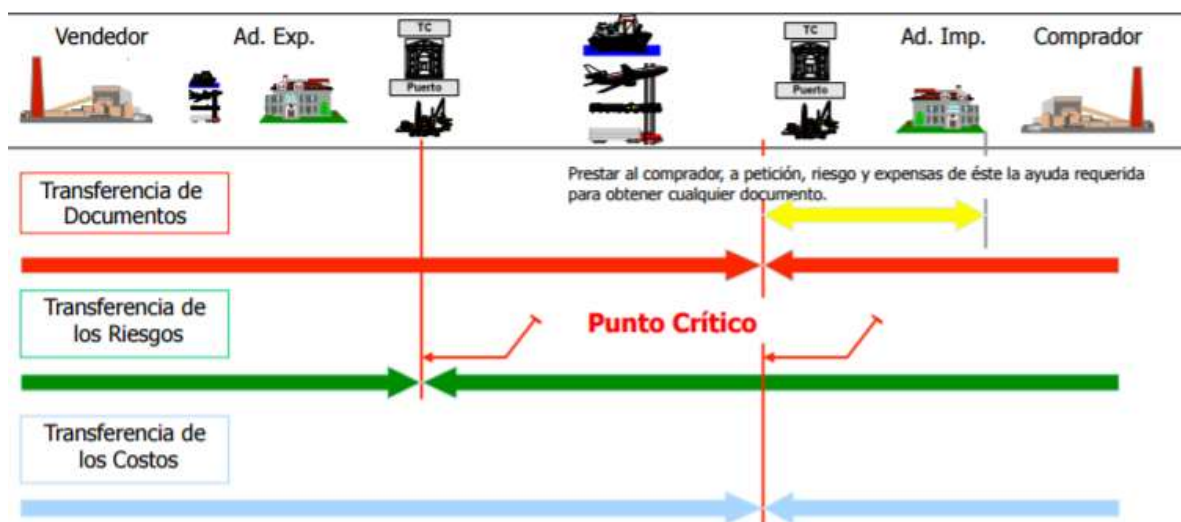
Vendedor

Ad. Exp.

TC

Puerto

TC

Puerto

Ad. Imp.

Comprador

Prestar al comprador, a petición, riesgo y expensas de éste la ayuda requerida para obtener cualquier documento.

Transferencia de Documentos

Transferencia de los Riesgos

Punto Crítico

Transferencia de los Costos